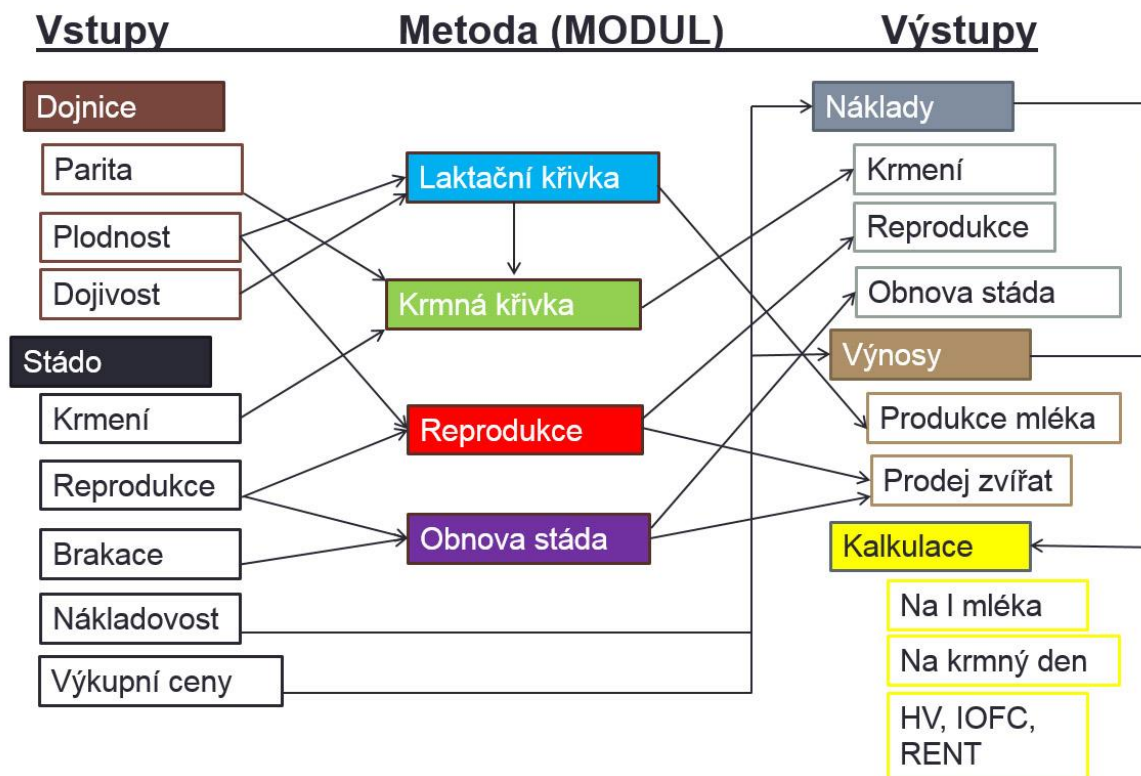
Vstupy

Metoda (MODUL)

Výstupy

Dojnice

Parita

Plodnost

Dojivost

Stádo

Krmení

Reprodukce

Brakace

Nákladovost

Výkupní ceny

Laktační křivka

Krmná křivka

Reprodukce

Obnova stáda

Náklady

Krmení

Reprodukce

Obnova stáda

Výnosy

Produkce mléka

Prodej zvířat

Kalkulace

Na l mléka

Na krmný den

HV, IOFC, RENT